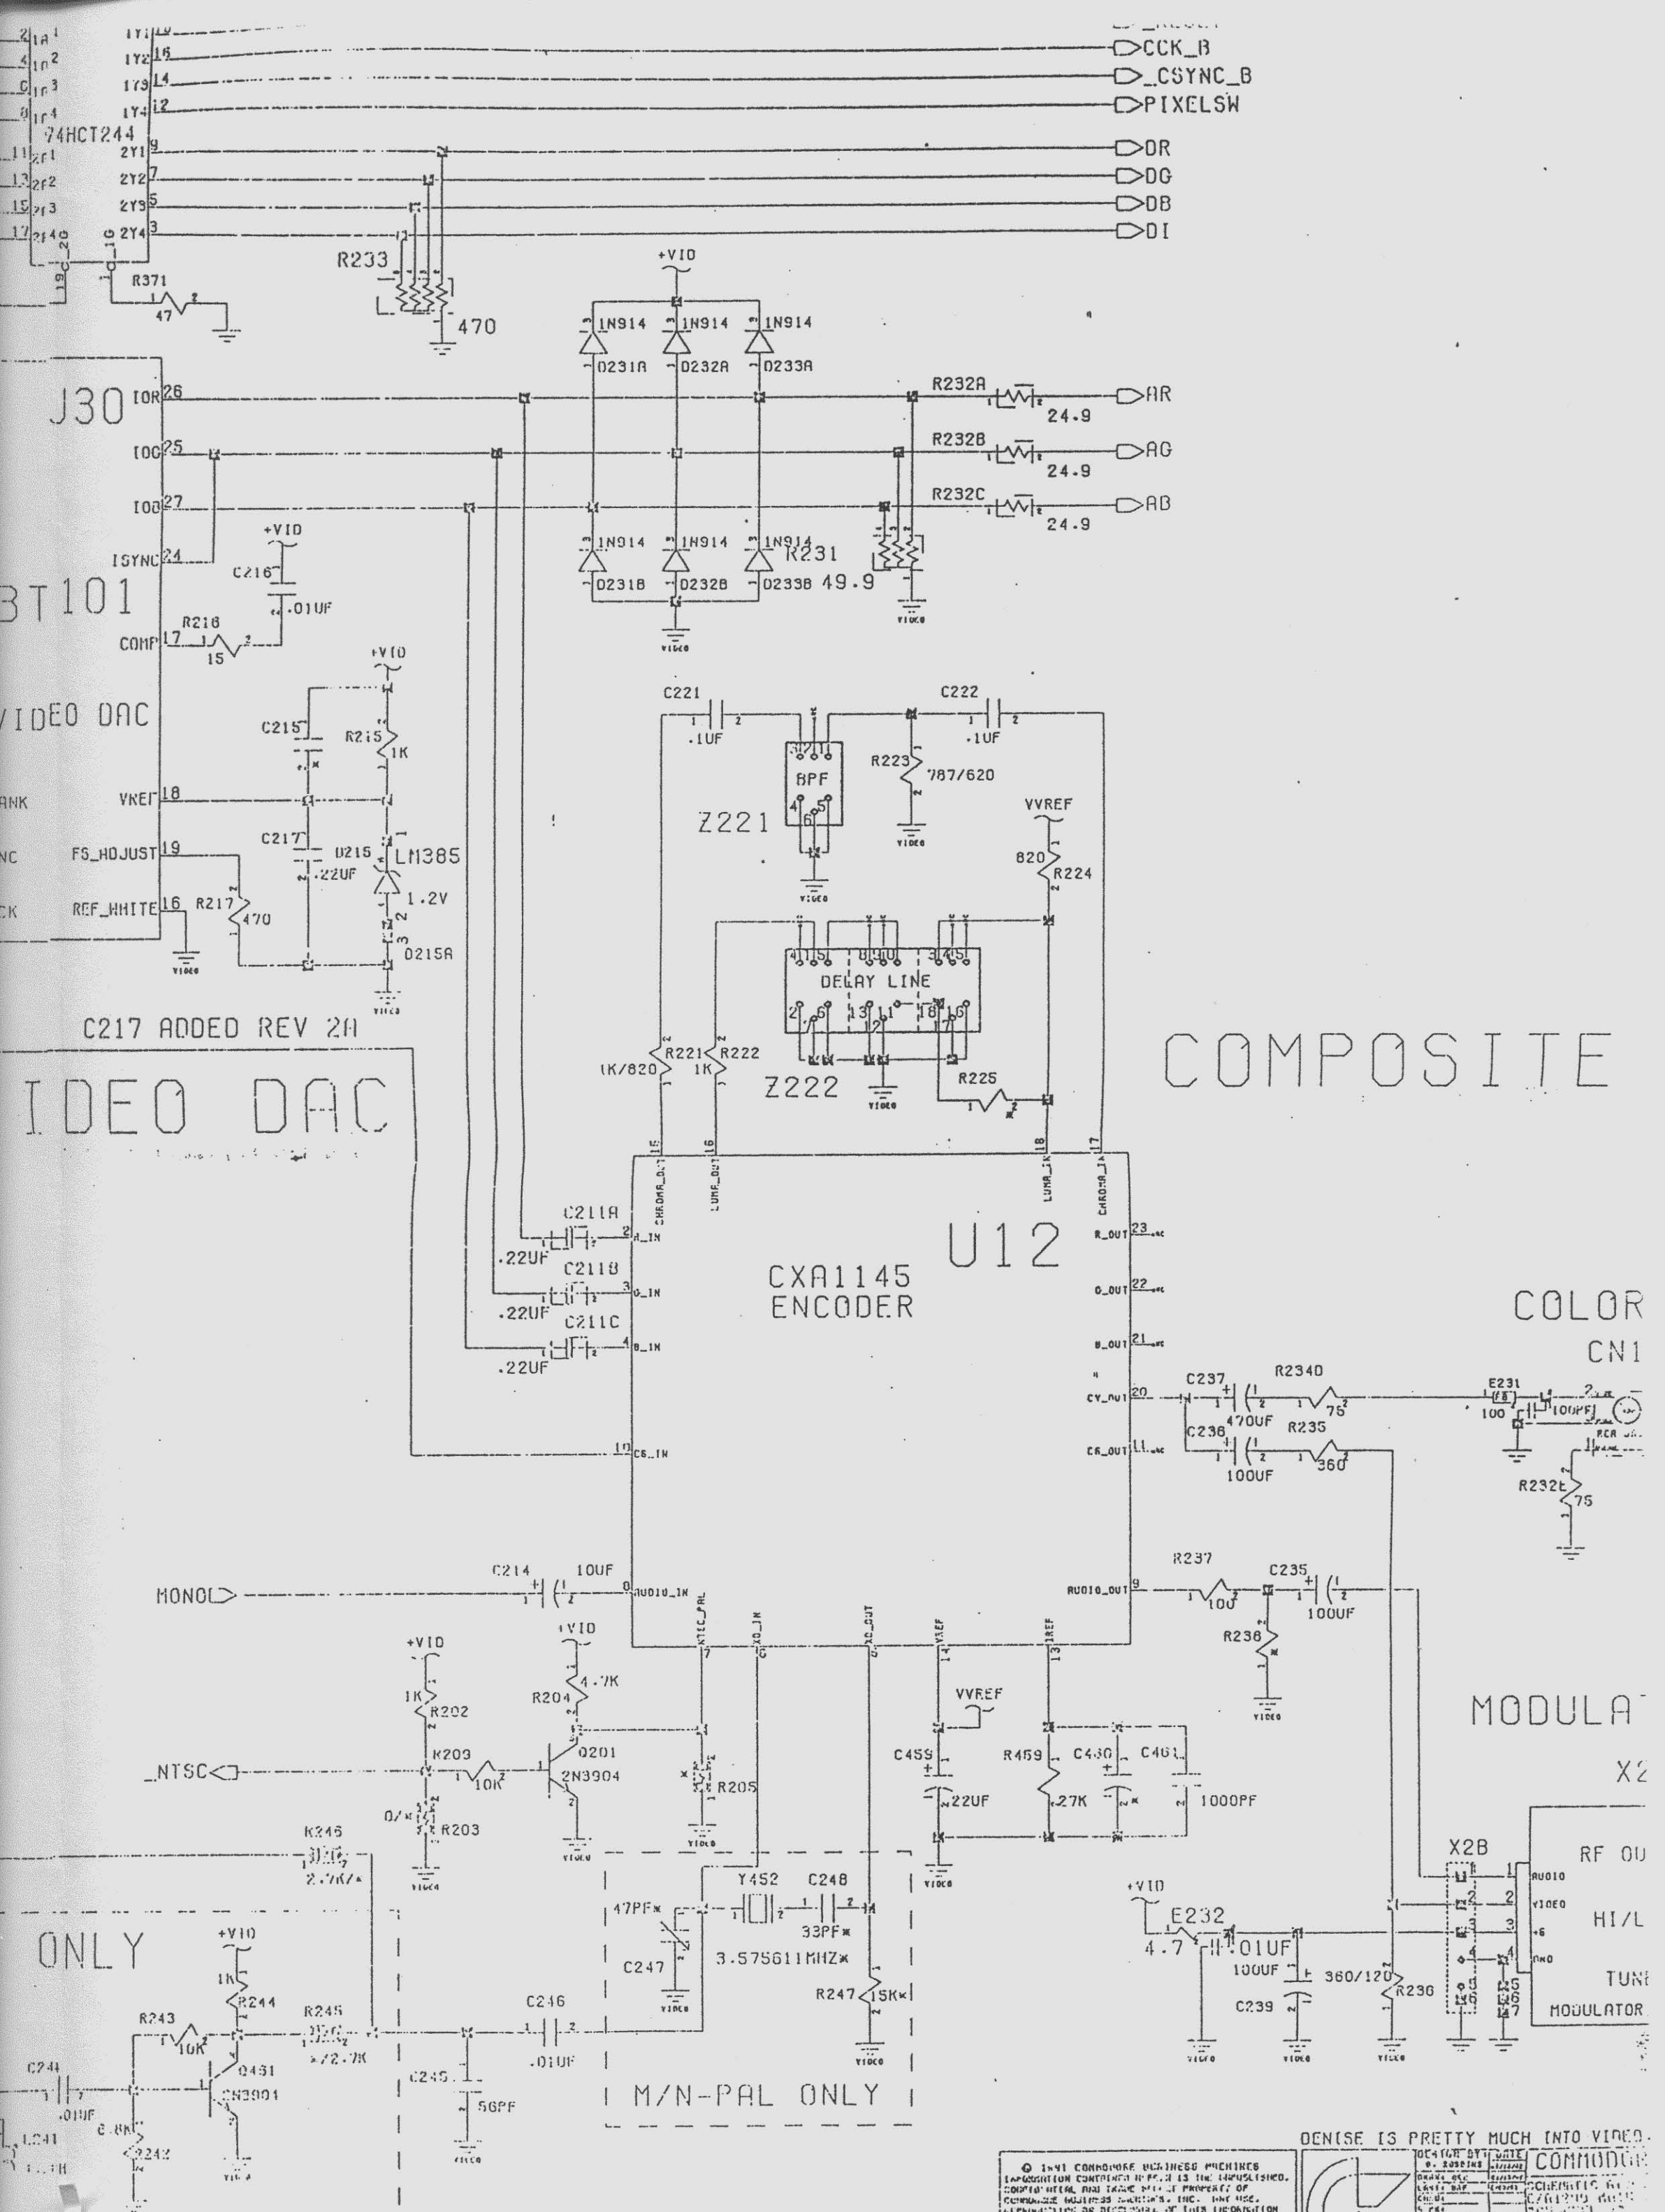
2 1A1
4 1A2
6 1A3
8 1A4
74HCT244
11 2A1
13 2A2
15 2A3
17 2A4
19 2G 1G
1Y1
1Y2 16
1Y3 14
1Y4 12
2Y1 9
2Y2 7
2Y3 5
2Y4 3
CCK_B
_CSYNC_B
PIXELSW
DR
DG
DB
DI
R233
470
R371
47
+VID
1N914
1N914
1N914
D231A
D232A
D233A
J30
IOR 26
IOG 25
IOB 27
ISYNC 24
BT101
VIDEO DAC
COMP 17
VREF 18
FS_ADJUST 19
REF_WHITE 16
ANK
NC
CK
R232A
24.9
AR
R232B
24.9
AG
R232C
24.9
AB
1N914
1N914
1N914
R231
49.9
D231B
D232B
D233B
+VID
C216
.01UF
R216
15
+VID
C215
R215
1K
C217
D215
LM385
.22UF
1.2V
R217
470
D215A
C217 ADDED REV 2A
VIDEO DAC
C221
.1UF
C222
.1UF
BPF
Z221
R223
787/620
VVREF
820
R224
DELAY LINE
Z222
R221
1K/820
R222
1K
R225
COMPOSITE
CHROMA_OUT
LUMA_OUT
LUMA_IN
CHROMA_IN
15
16
18
17
U12
CXA1145
ENCODER
C211A
.22UF
C211B
.22UF
C211C
.22UF
R_IN
G_IN
B_IN
CS_IN
R_OUT 23
G_OUT 22
B_OUT 21
CV_OUT 20
CS_OUT 11
COLOR
CN1
C237
470UF
R234D
75
C236
100UF
R235
360
E231
100
100PF
RCA JA
R232E
75
MONO
C214
10UF
AUDIO_IN
AUDIO_OUT 9
R237
100
C235
100UF
R236
NTSC_PAL
XO_IN
SC_OUT
VREF
IREF
+VID
+VID
R202
1K
R204
4.7K
Q201
2N3904
_NTSC
R203
10K
0/X
R203
R205
VVREF
C459
.22UF
R459
.27K
C460
C461
1000PF
MODULA
X2
R245
2.7K
ONLY
+VID
1K
R244
R243
10K
R245
2.7K
Q431
2N3904
C244
.01UF
6.8K
R242
C246
.01UF
C245
56PF
Y452
C248
33PF
47PF
C247
3.575611MHZ
R247
15K
M/N-PAL ONLY
+VID
E232
4.7
.01UF
100UF
C239
360/120
R230
X2B
AUDIO
VIDEO
+5
GND
RF OU
HI/L
TUNE
MODULATOR
DENISE IS PRETTY MUCH INTO VIDEO.
COMMODORE
SCHEMATIC